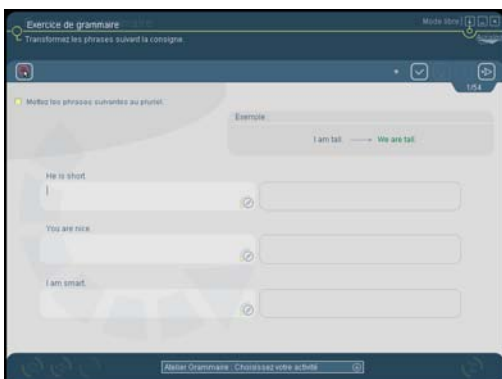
Exercice de grammaire
Transformez les phrases suivant la consigne.

Mode libre

1/54

Mettez les phrases suivantes au pluriel.

Exemple :
I am tall. ⟶ We are tall.

He is short.

You are nice.

I am smart.

Atelier Grammaire : Choisissez votre activité